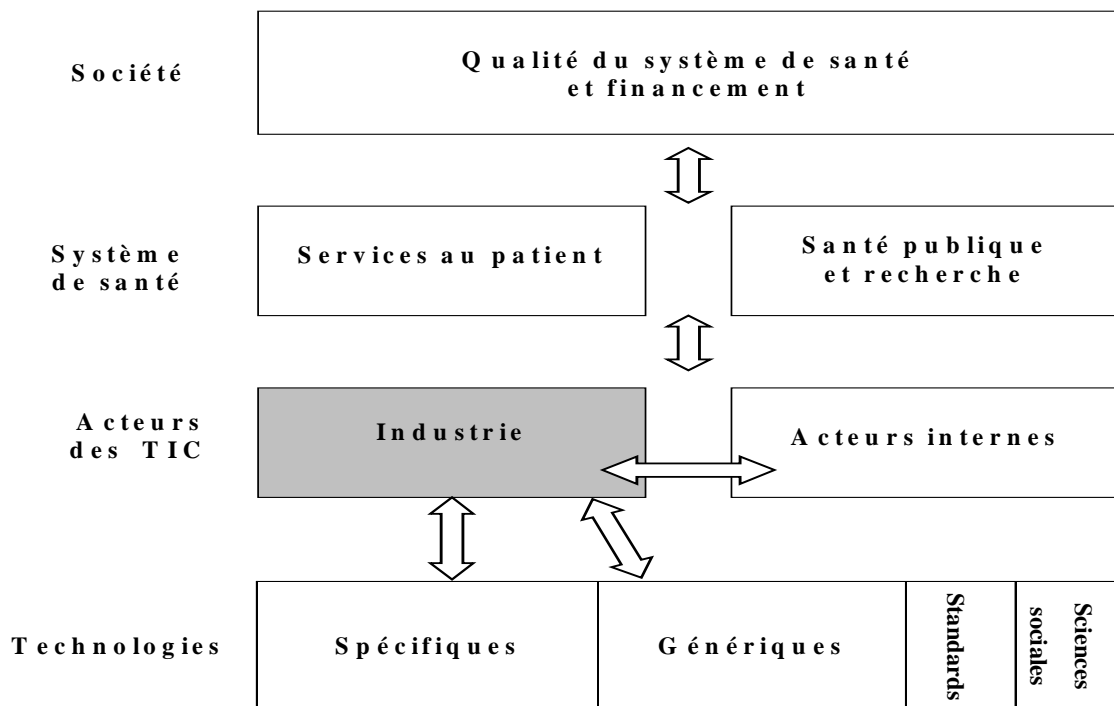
Société

Qualité du système de santé et financement

Système de santé

Services au patient

Santé publique et recherche

Acteurs des TIC

Industrie

Acteurs internes

Technologies

Spécifiques

Génériques

Standards

Sciences sociales